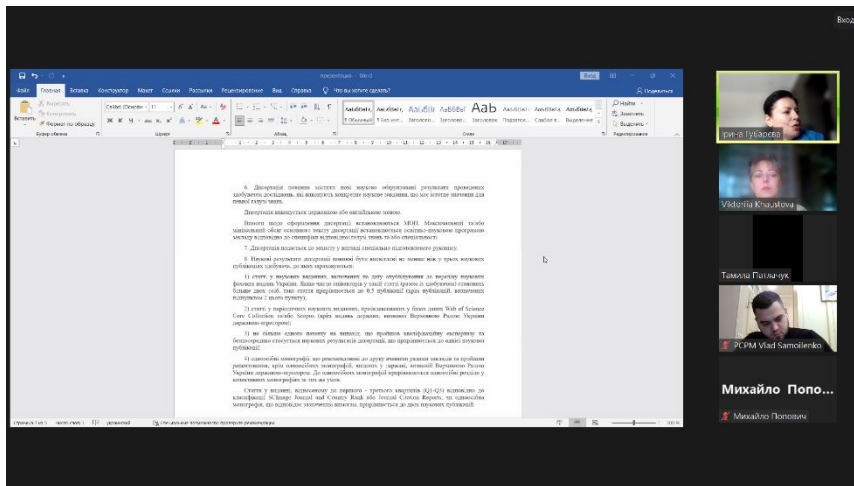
Вход

презентация - Word

Файл Главная Вставка Конструктор Макет Ссылки Рассылки Рецензирование Вид Справка Что вы хотите сделать?

Вставить Буфер обмена Шрифт Абзац Стили Редактирование

АаБбВвГ АаБбВвГ АаБбВ АаБбВв АаБ

1 Обычный Без инте... Заголово... Заголово... Заголово... Подзагол... Слабое в... Выделение

Найти Заменить Выделить

6. Дисертація повинна містити нові науково обґрунтовані результати проведених здобувачем досліджень, які вирішують конкретне наукове завдання, що має істотне значення для певної галузі знань.

Дисертація виконується державною або англійською мовою.

Вимоги щодо оформлення дисертації встановлюються МОН. Максимальний та мінімальний обсяг основного тексту дисертації встановлюється освітньо-науковою програмою закладу відповідно до специфіки відповідної галузі знань та/або спеціальності.

7. Дисертація подається до захисту у вигляді спеціально підготовленого рукопису.

8. Наукові результати дисертації повинні бути висвітлені не менше ніж у трьох наукових публікаціях здобувача, до яких зараховуються:

1) статті у наукових виданнях, включених на дату опублікування до переліку наукових фахових видань України. Якщо число співавторів у такій статті (разом зі здобувачем) становить більше двох осіб, така стаття прирівнюється до 0,5 публікації (крім публікацій, визначених підпунктом 2 цього пункту);

2) статті у періодичних наукових виданнях, проіндексованих у базах даних Web of Science Core Collection та/або Scopus (крім видань держави, визнаної Верховною Радою України державою-агресором);

3) не більше одного патенту на винахід, що пройшов кваліфікаційну експертизу та безпосередньо стосується наукових результатів дисертації, що прирівнюється до однієї наукової публікації;

4) одноосібні монографії, що рекомендовані до друку вченою радою закладу та пройшли рецензування, крім одноосібних монографій, виданих у державі, визнаній Верховною Радою України державою-агресором. До одноосібних монографій прирівнюються одноосібні розділи у колективних монографіях за тих же умов.

Статті у виданні, віднесеному до першого - третього квартилів (Q1-Q3) відповідно до класифікації SCImago Journal and Country Rank або Journal Citation Reports, чи одноосібна монографія, що відповідає зазначеним вимогам, прирівнюються до двох наукових публікацій.

Страница 1 из 5 Число слов: 1 910 украинский Специальные возможности: проверьте рекомендации 100 %

Ірина Губарева
Vladislava Khaustova
Тамила Патлачук
PCPM Vlad Samoilenko
Михайло Попо...
Михайло Попович